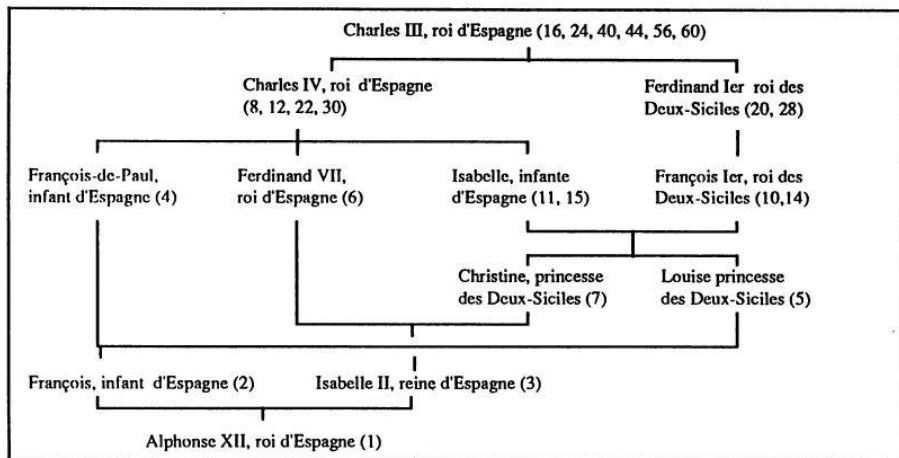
Charles III, roi d'Espagne (16, 24, 40, 44, 56, 60)

Charles IV, roi d'Espagne (8, 12, 22, 30)

Ferdinand Ier roi des Deux-Siciles (20, 28)

François-de-Paul, infant d'Espagne (4)

Ferdinand VII, roi d'Espagne (6)

Isabelle, infante d'Espagne (11, 15)

François Ier, roi des Deux-Siciles (10,14)

Christine, princesse des Deux-Siciles (7)

Louise princesse des Deux-Siciles (5)

François, infant d'Espagne (2)

Isabelle II, reine d'Espagne (3)

Alphonse XII, roi d'Espagne (1)